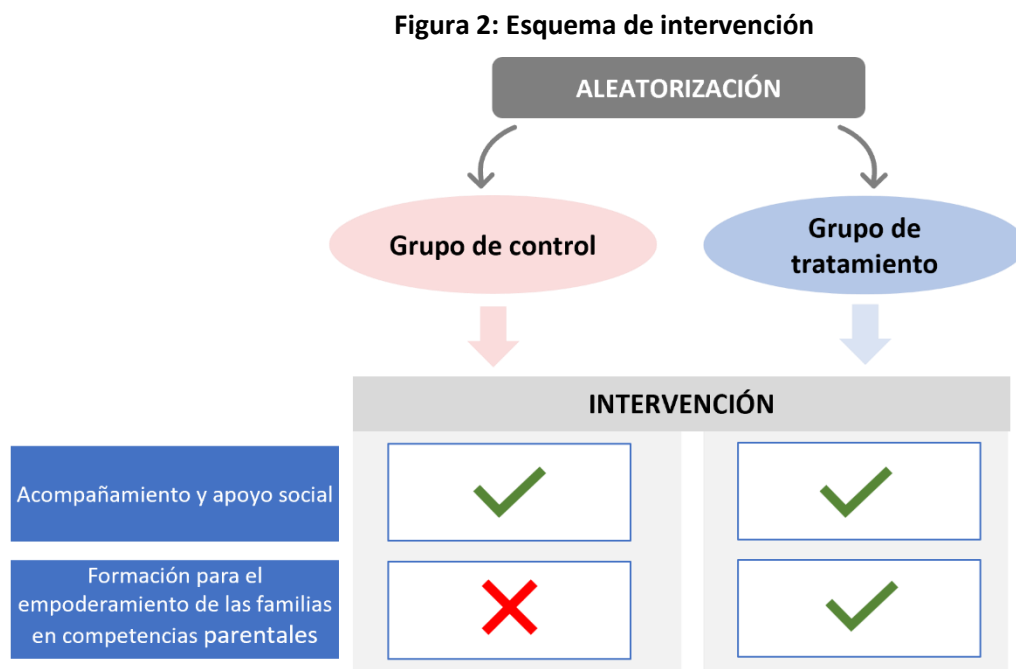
Figura 2: Esquema de intervención

ALEATORIZACIÓN

Grupo de control

Grupo de tratamiento

INTERVENCIÓN

Acompañamiento y apoyo social

Formación para el empoderamiento de las familias en competencias parentales